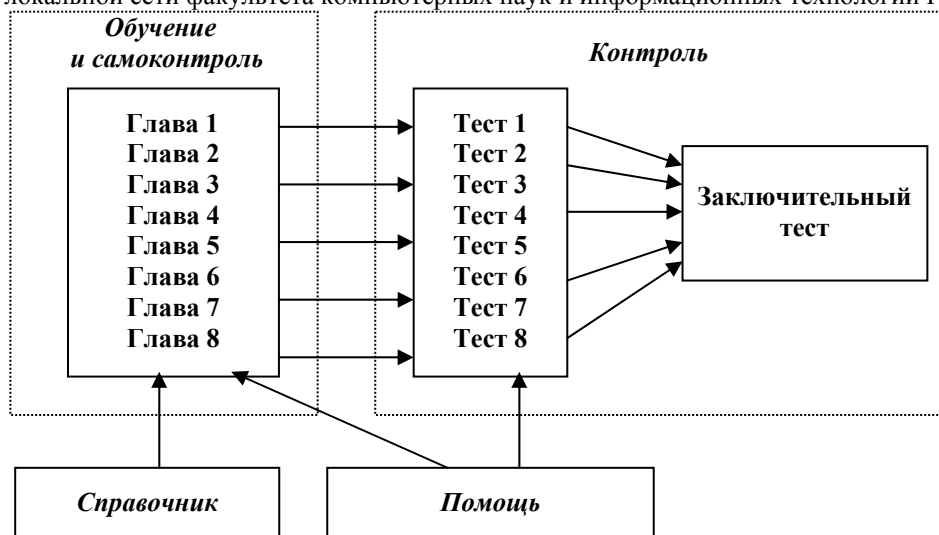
локальной сети факультета компьютерных наук и информационных технологий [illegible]

Обучение и самоконтроль

Контроль

Глава 1
Глава 2
Глава 3
Глава 4
Глава 5
Глава 6
Глава 7
Глава 8

Тест 1
Тест 2
Тест 3
Тест 4
Тест 5
Тест 6
Тест 7
Тест 8

Заключительный тест

Справочник

Помощь